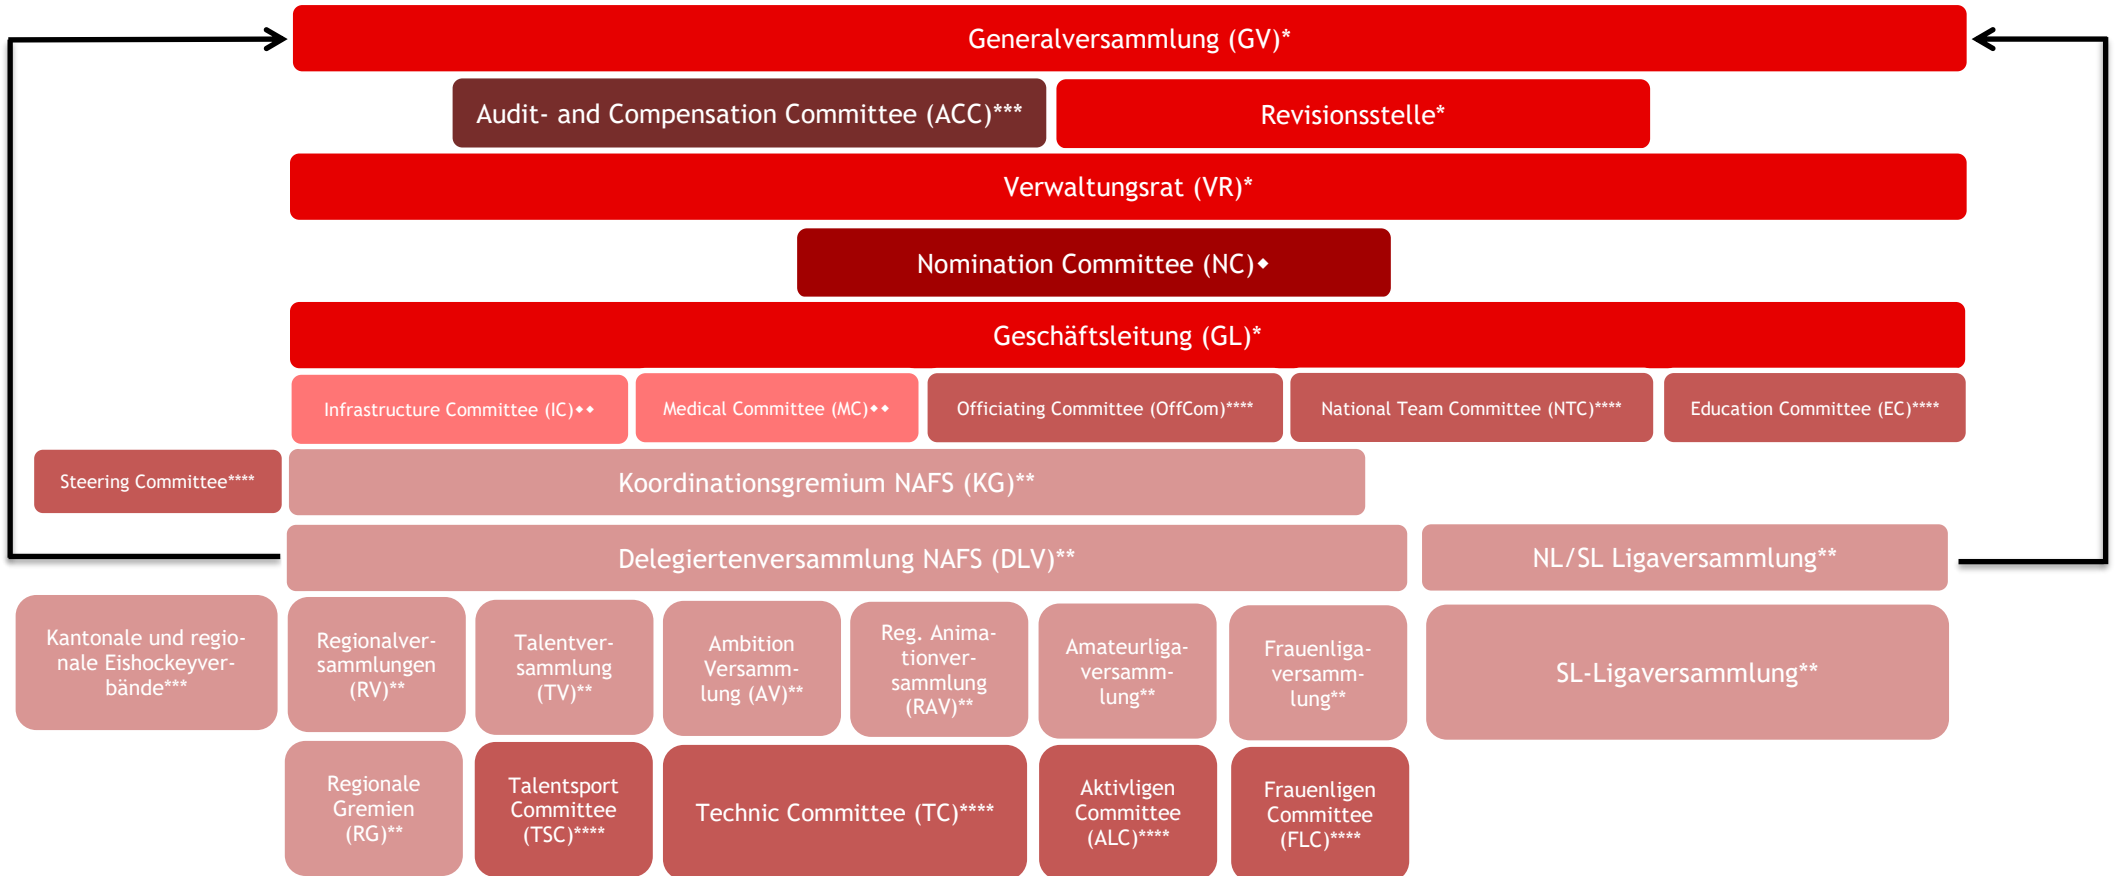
Generalversammlung (GV)*

Audit- and Compensation Committee (ACC)***

Revisionsstelle*

Verwaltungsrat (VR)*

Nomination Committee (NC)◆

Geschäftsleitung (GL)*

Infrastructure Committee (IC)◆◆

Medical Committee (MC)◆◆

Officiating Committee (OffCom)****

National Team Committee (NTC)****

Education Committee (EC)****

Steering Committee****

Koordinationsgremium NAFS (KG)**

Delegiertenversammlung NAFS (DLV)**

NL/SL Ligaversammlung**

Kantonale und regionale Eishockeyverbände***

Regionalversammlungen (RV)**

Talentversammlung (TV)**

Ambition Versammlung (AV)**

Reg. Animationversammlung (RAV)**

Amateurligaversammlung**

Frauenligaversammlung**

SL-Ligaversammlung**

Regionale Gremien (RG)**

Talentsport Committee (TSC)****

Technic Committee (TC)****

Aktivligen Committee (ALC)****

Frauenligen Committee (FLC)****